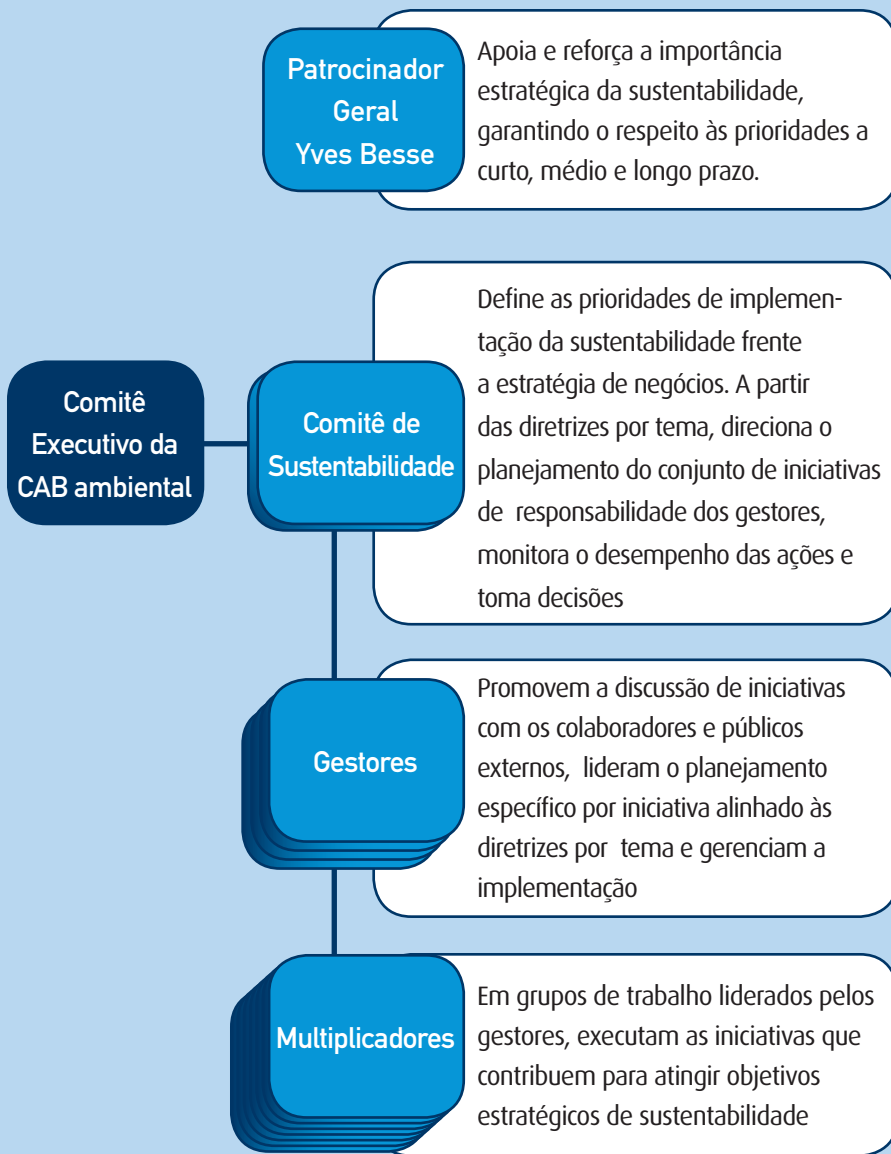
Patrocinador Geral Yves Besse

Apoia e reforça a importância estratégica da sustentabilidade, garantindo o respeito às prioridades a curto, médio e longo prazo.

Comitê Executivo da CAB ambiental

Comitê de Sustentabilidade

Define as prioridades de implementação da sustentabilidade frente a estratégia de negócios. A partir das diretrizes por tema, direciona o planejamento do conjunto de iniciativas de responsabilidade dos gestores, monitora o desempenho das ações e toma decisões

Gestores

Promovem a discussão de iniciativas com os colaboradores e públicos externos, lideram o planejamento específico por iniciativa alinhado às diretrizes por tema e gerenciam a implementação

Multiplicadores

Em grupos de trabalho liderados pelos gestores, executam as iniciativas que contribuem para atingir objetivos estratégicos de sustentabilidade